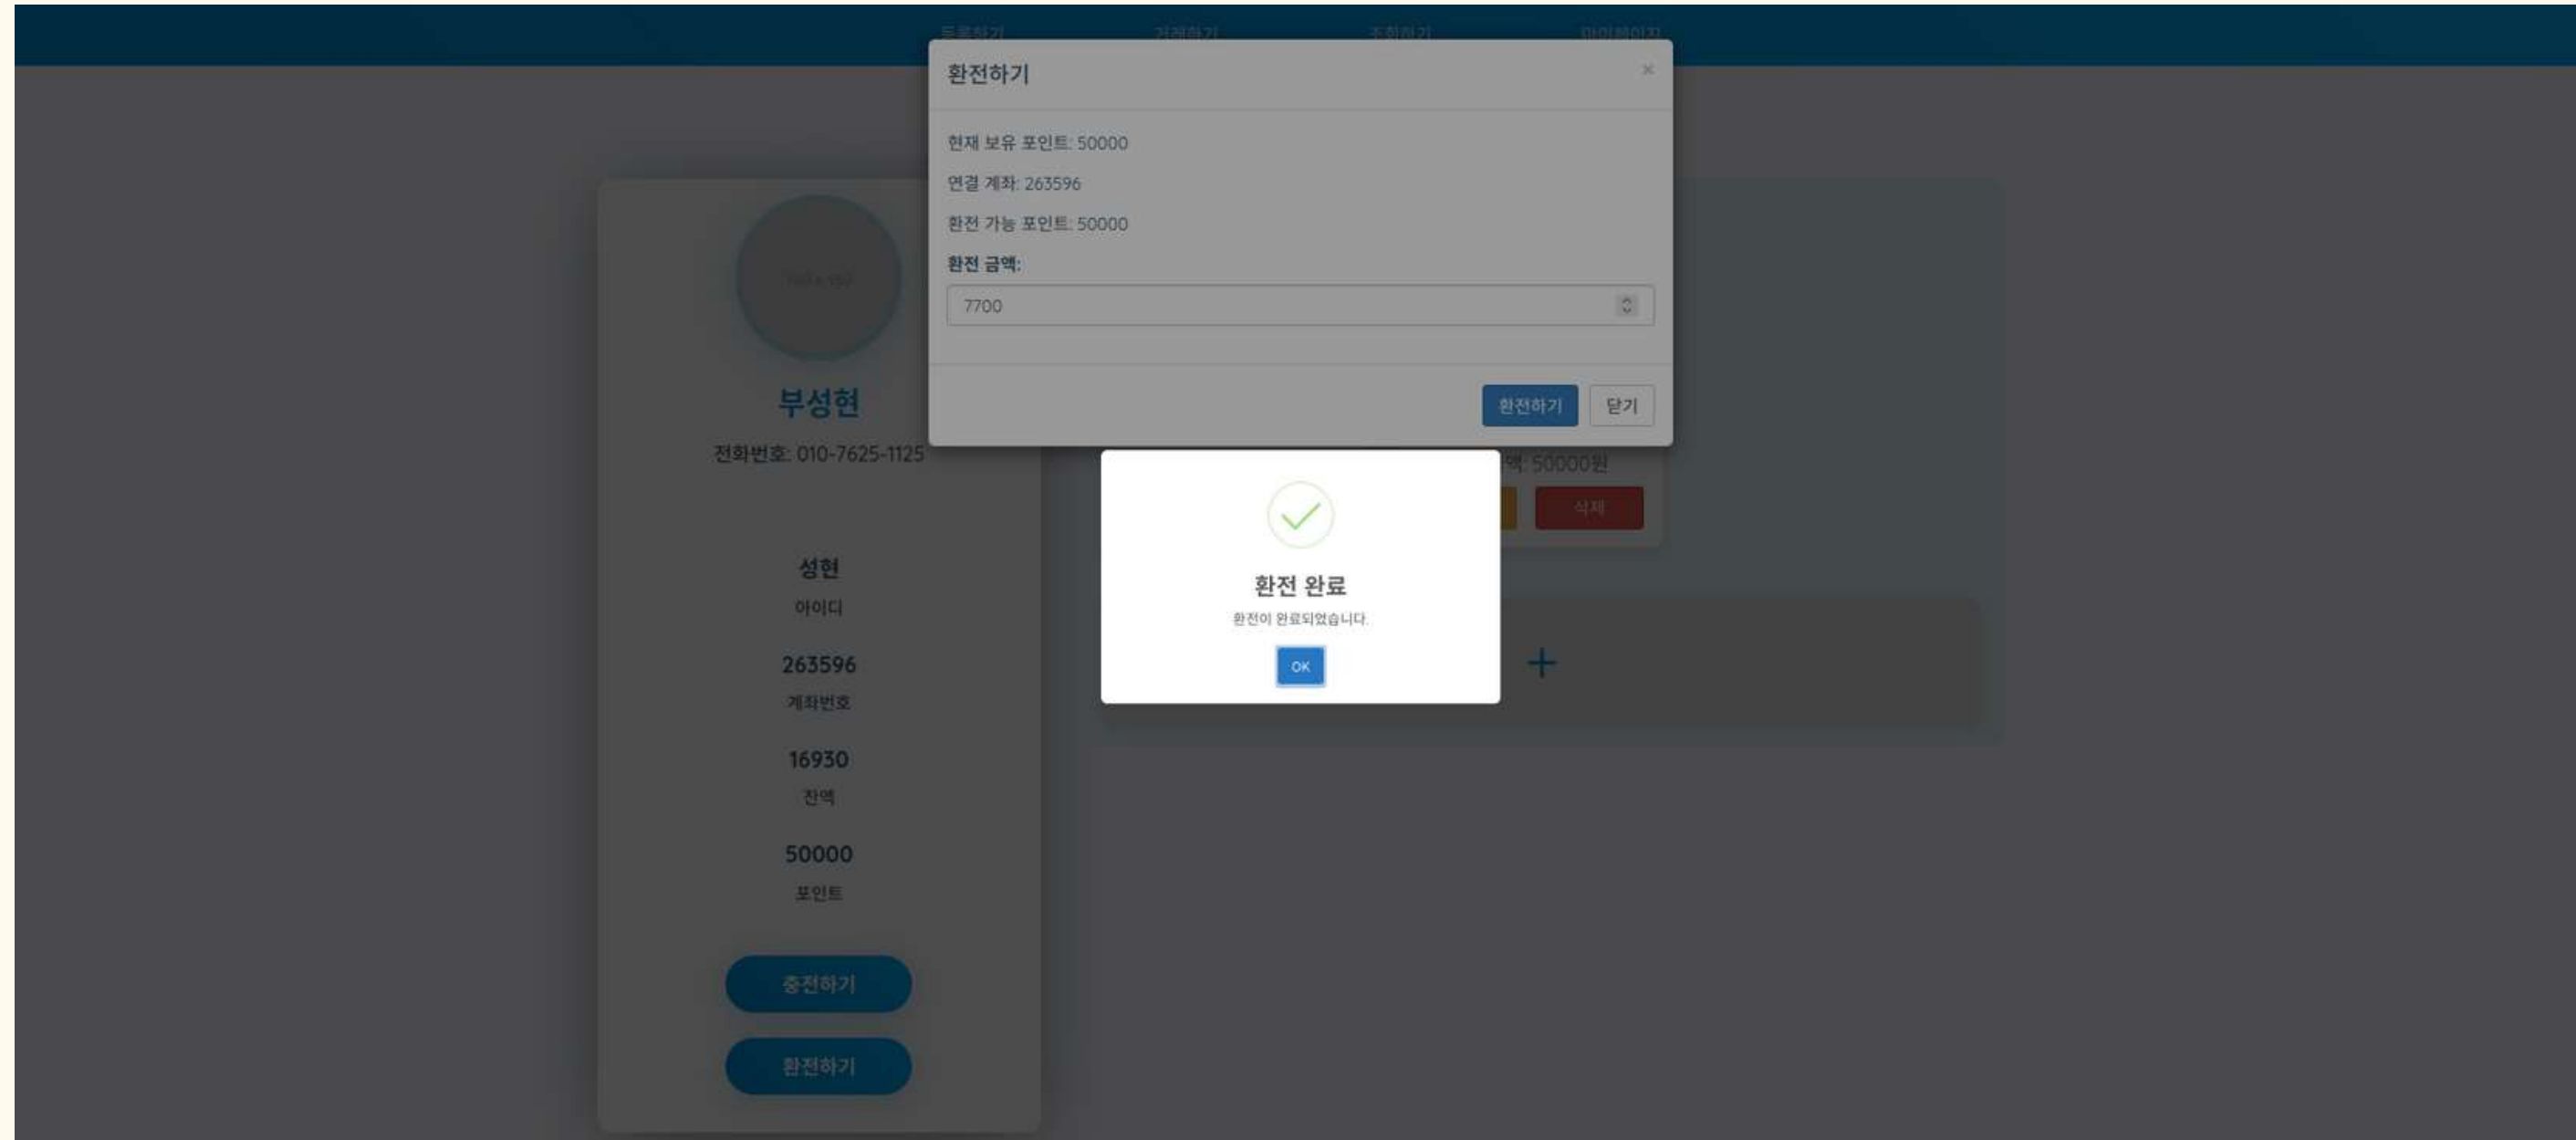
등록하기 거래하기 조회하기 마이페이지

환전하기

×

현재 보유 포인트: 50000

연결 계좌: 263596

환전 가능 포인트: 50000

환전 금액:

7700

환전하기 닫기

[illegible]

부성현

전화번호: 010-7625-1125

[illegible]액: 50000원

삭제

환전 완료

환전이 완료되었습니다.

OK

+

성현

아이디

263596

계좌번호

16930

잔액

50000

포인트

충전하기

환전하기